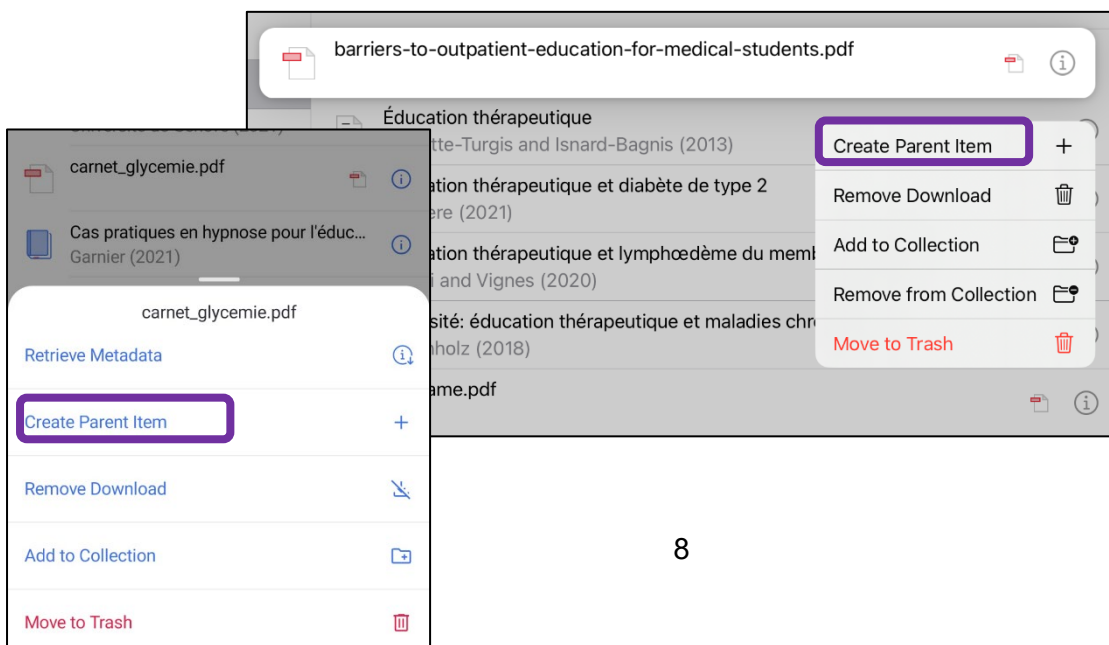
barriers-to-outpatient-education-for-medical-students.pdf

Éducation thérapeutique
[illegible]tte-Turgis and Isnard-Bagnis (2013)

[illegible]ation thérapeutique et diabète de type 2
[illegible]ere (2021)

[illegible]ation thérapeutique et lymphœdème du memb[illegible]
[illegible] and Vignes (2020)

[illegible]sité: éducation thérapeutique et maladies chr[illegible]
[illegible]nholz (2018)

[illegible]ame.pdf

Create Parent Item +
Remove Download
Add to Collection
Remove from Collection
Move to Trash

carnet_glycemie.pdf

Cas pratiques en hypnose pour l'éduc...
Garnier (2021)

carnet_glycemie.pdf
Retrieve Metadata
Create Parent Item +
Remove Download
Add to Collection
Move to Trash

8